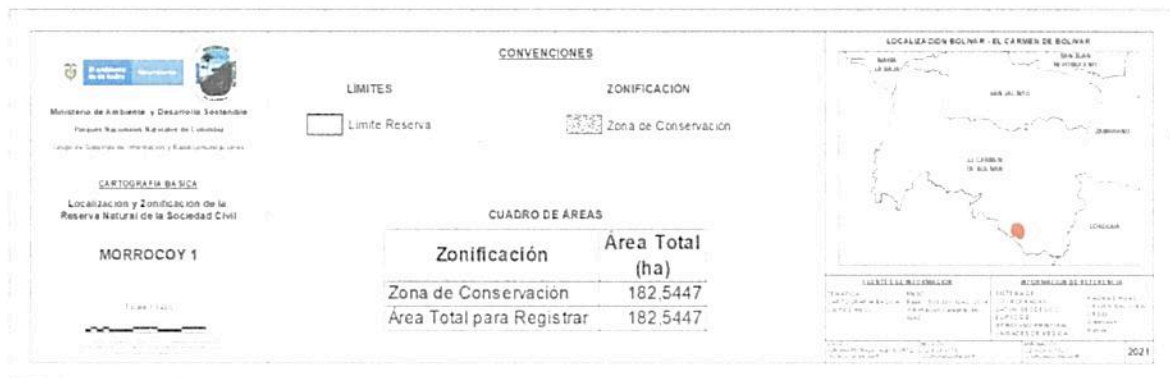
Ministerio de Ambiente y Desarrollo Sostenible

Parques Nacionales Naturales de Colombia

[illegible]

CARTOGRAFIA BASICA

Localizacion y Zonificacion de la Reserva Natural de la Sociedad Civil

MORROCOY 1

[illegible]

CONVENCIONES

LIMITES

Limite Reserva

ZONIFICACIÓN

Zona de Conservación

CUADRO DE ÁREAS

| Zonificación | Área Total (ha) |
|---|---|
| Zona de Conservación | 182,5447 |
| Área Total para Registrar | 182,5447 |

LOCALIZACION BOLIVAR - EL CARMEN DE BOLIVAR

SAN JACINTO

EL CARMEN DE BOLIVAR

ZAMBRANO

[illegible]

FUENTE DE INFORMACION

INFORMACION DE REFERENCIA

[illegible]

2021